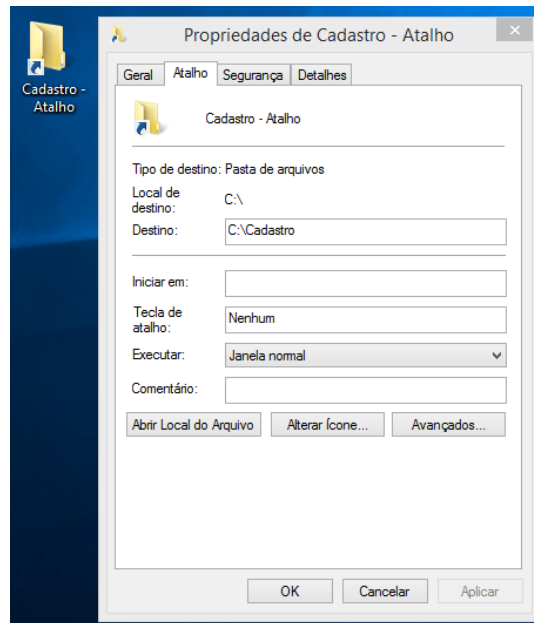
Cadastro - Atalho

Propriedades de Cadastro - Atalho

Geral | Atalho | Segurança | Detalhes

Cadastro - Atalho

Tipo de destino: Pasta de arquivos

Local de destino: C:\

Destino: C:\Cadastro

Iniciar em:

Tecla de atalho: Nenhum

Executar: Janela normal

Comentário:

Abrir Local do Arquivo | Alterar Ícone... | Avançados...

OK | Cancelar | Aplicar